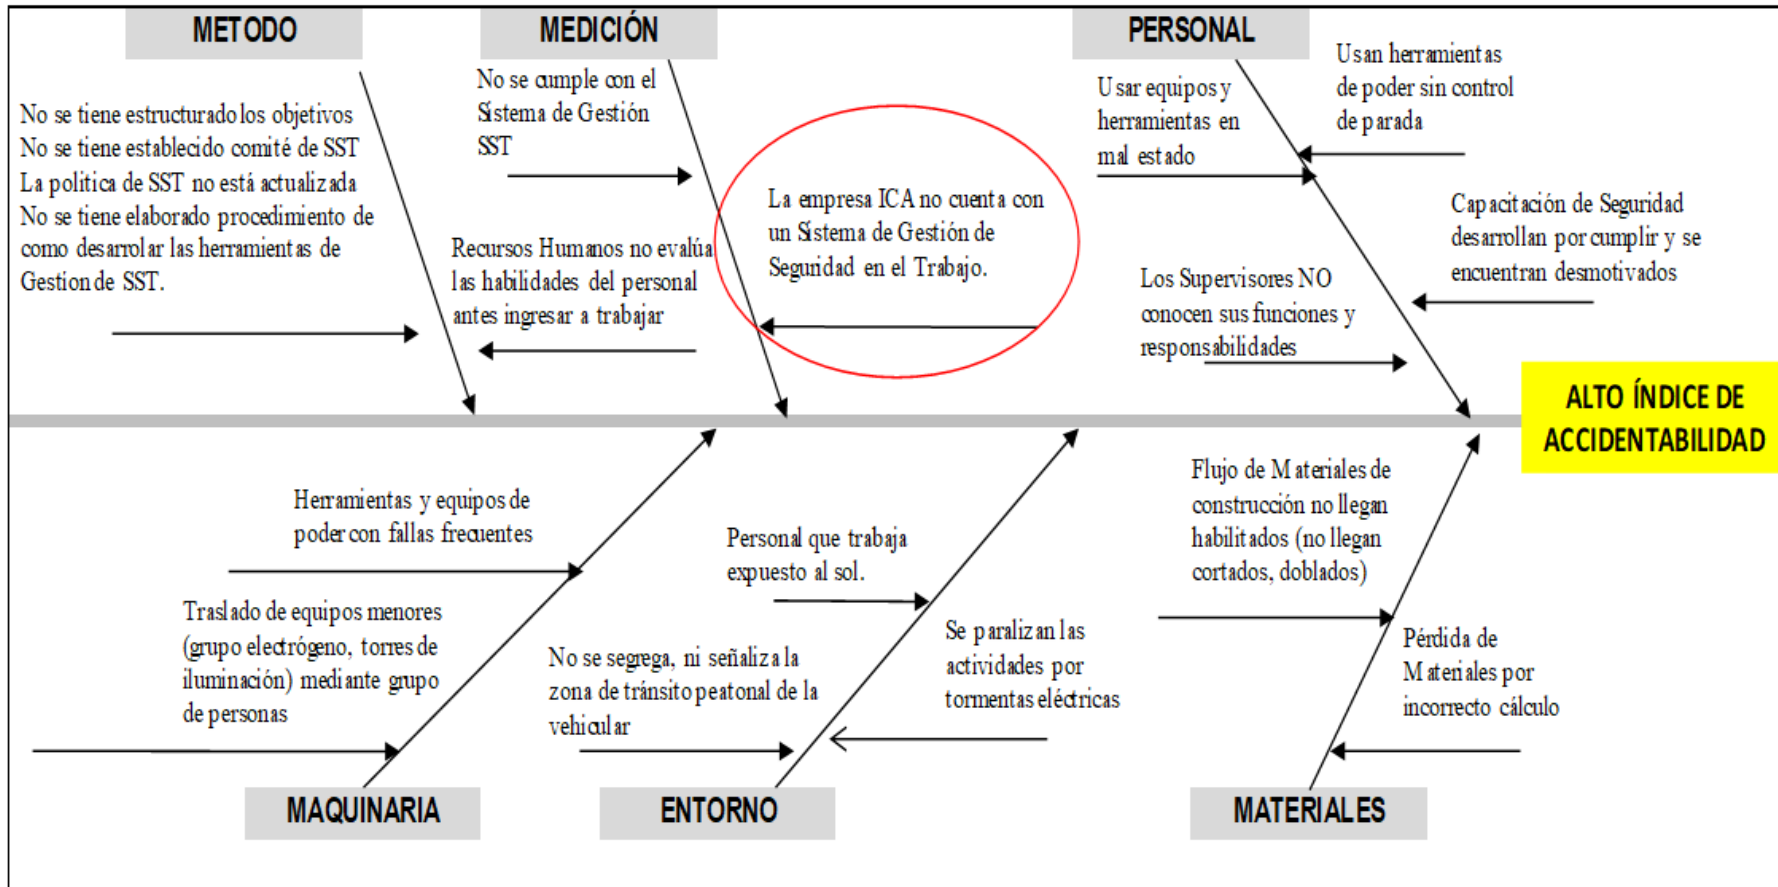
METODO

No se tiene estructurado los objetivos
No se tiene establecido comité de SST
La politica de SST no está actualizada
No se tiene elaborado procedimiento de como desarrolar las herramientas de Gestion de SST.

MEDICIÓN

No se cumple con el Sistema de Gestión SST

Recursos Humanos no evalúa las habilidades del personal antes ingresar a trabajar

La empresa ICA no cuenta con un Sistema de Gestión de Seguridad en el Trabajo.

PERSONAL

Usar equipos y herramientas en mal estado

Usan herramientas de poder sin control de parada

Capacitación de Seguridad desarrollan por cumplir y se encuentran desmotivados

Los Supervisores NO conocen sus funciones y responsabilidades

ALTO ÍNDICE DE ACCIDENTABILIDAD

Herramientas y equipos de poder con fallas frecuentes

Traslado de equipos menores (grupo electrógeno, torres de iluminación) mediante grupo de personas

MAQUINARIA

Personal que trabaja expuesto al sol.

No se segrega, ni señaliza la zona de tránsito peatonal de la vehicular

Se paralizan las actividades por tormentas eléctricas

ENTORNO

Flujo de Materiales de construcción no llegan habilitados (no llegan cortados, doblados)

Pérdida de Materiales por incorrecto cálculo

MATERIALES